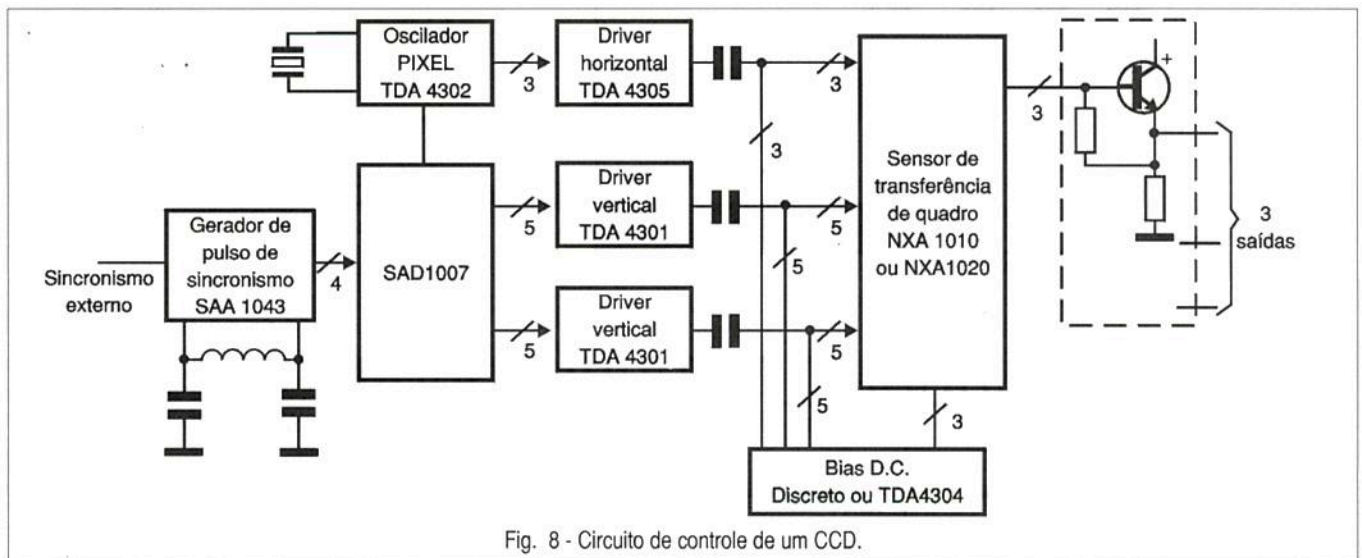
Oscilador PIXEL TDA 4302

3

Driver horizontal TDA 4305

3

3

3

Sensor de transferência de quadro NXA 1010 ou NXA1020

3

+

3 saídas

Gerador de pulso de sincronismo SAA 1043

Sincronismo externo

4

SAD1007

5

Driver vertical TDA 4301

5

5

5

Driver vertical TDA 4301

5

5

3

Bias D.C. Discreto ou TDA4304

Fig. 8 - Circuito de controle de um CCD.